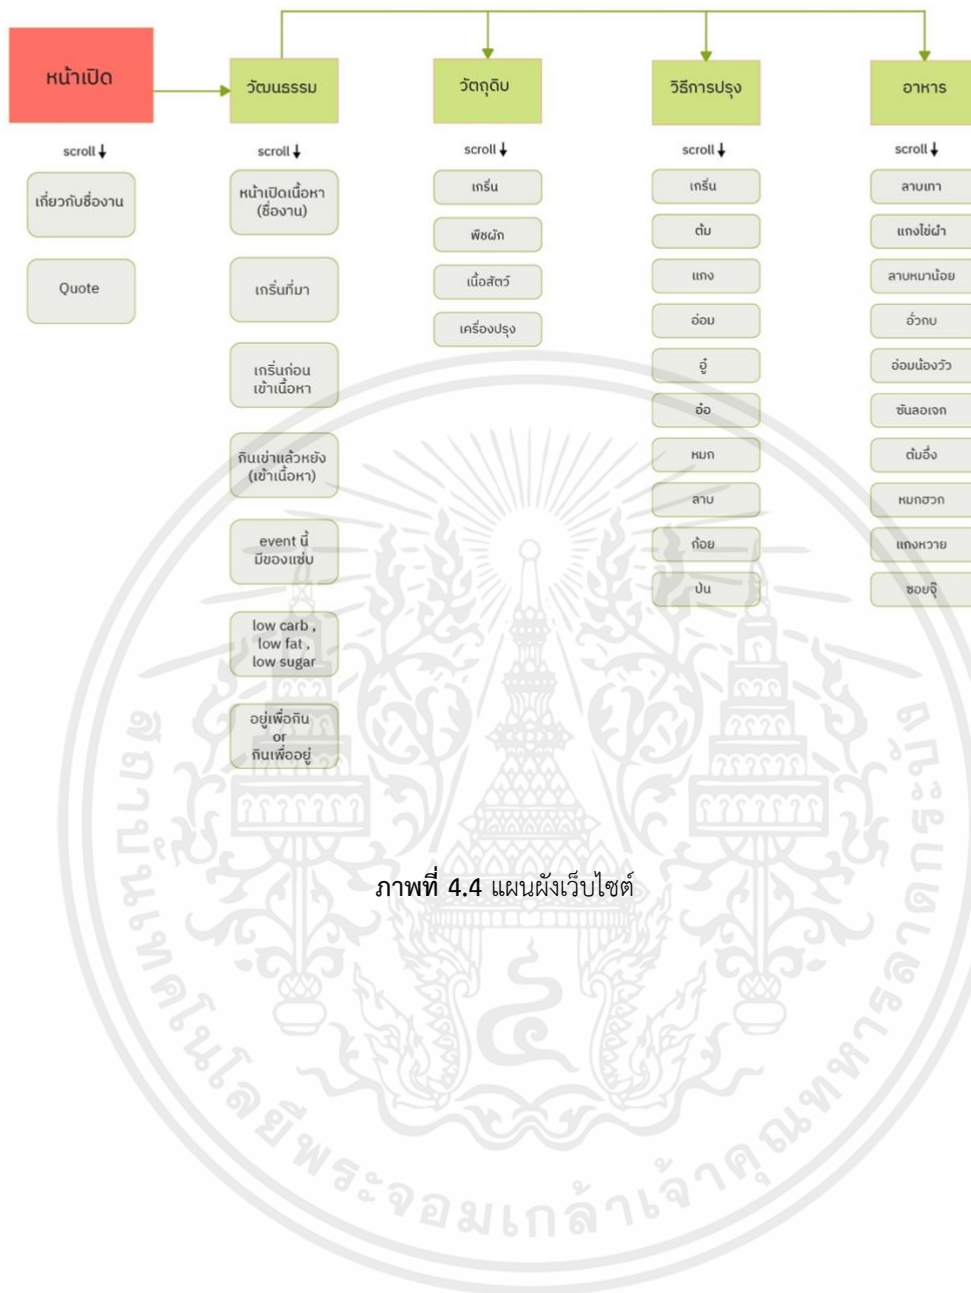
หน้าเปิด

scroll ↓

เกี่ยวกับชื่องาน

Quote

วัฒนธรรม

scroll ↓

หน้าเปิดเนื้อหา (ชื่องาน)

เกริ่นที่มา

เกริ่นก่อนเข้าเนื้อหา

กินเข่าแล้วหยัง (เข้าเนื้อหา)

event นี้ มีของแซ่บ

low carb , low fat , low sugar

อยู่เพื่อกิน or กินเพื่ออยู่

วัตถุดิบ

scroll ↓

เกริ่น

พืชผัก

เนื้อสัตว์

เครื่องปรุง

วิธีการปรุง

scroll ↓

เกริ่น

ต้ม

แกง

อ่อม

จู๋

อ๋อ

หมก

ลาบ

ก้อย

ปิ้น

อาหาร

scroll ↓

ลาบเทา

แกงไข่ผำ

ลาบหมาน้อย

อั่วกบ

อ่อมน้องวัว

ซันลอเจก

ต้มอึ่ง

หมกฮวก

แกงหวาย

ซอยจุ๊

สถาบันเทคโนโลยีพระจอมเกล้าเจ้าคุณทหารลาดกระบัง

ภาพที่ 4.4 แผนผังเว็บไซต์